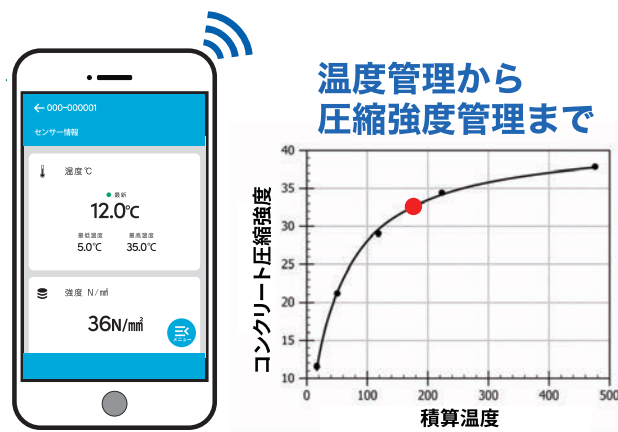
← 000-000001

センサー情報

温度 ℃

● 最新

12.0℃

最低温度
5.0℃

最高温度
35.0℃

強度 N/㎟

36N/㎟

メニュー

温度管理から
圧縮強度管理まで

| | |
|---|---|
| 40 | |
| 35 | |
| 30 | |
| 25 | |
| 20 | |
| 15 | |
| 10 | |

0 100 200 300 400 500

コンクリート圧縮強度

積算温度